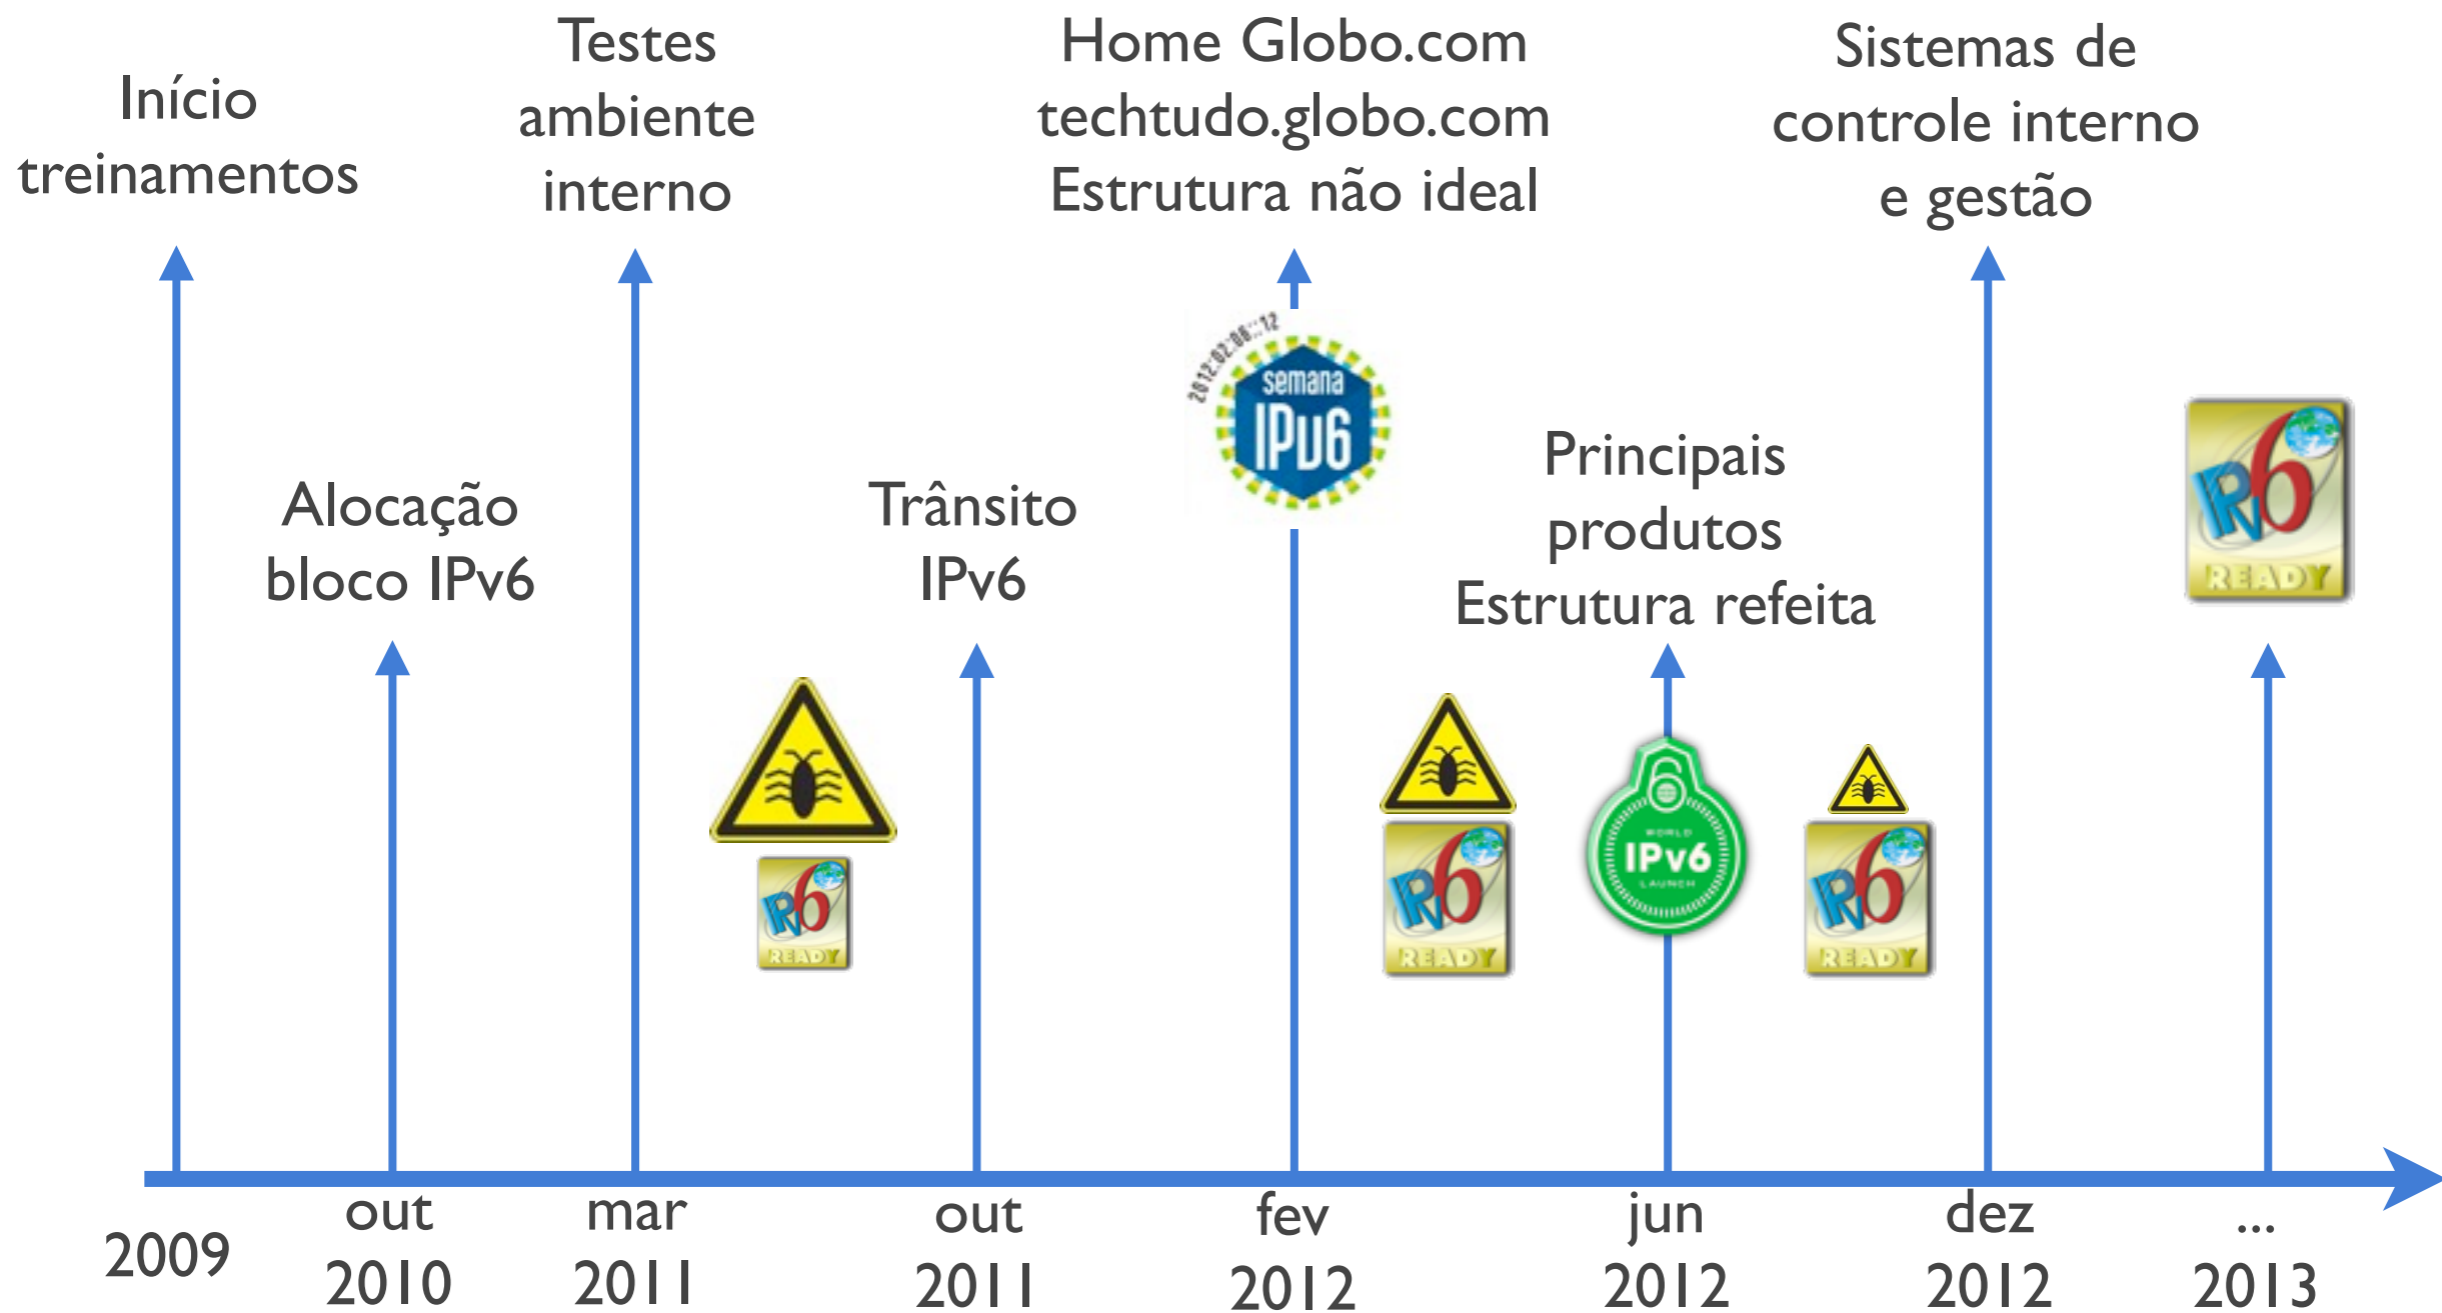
Início treinamentos

Testes ambiente interno

Home Globo.com
techtudo.globo.com
Estrutura não ideal

Sistemas de controle interno e gestão

Alocação bloco IPv6

Trânsito IPv6

2012:02:06::12
semana
IPv6

Principais produtos
Estrutura refeita

READY

READY

IPv6
READY

READY

2009

out 2010

mar 2011

out 2011

fev 2012

jun 2012

dez 2012

... 2013